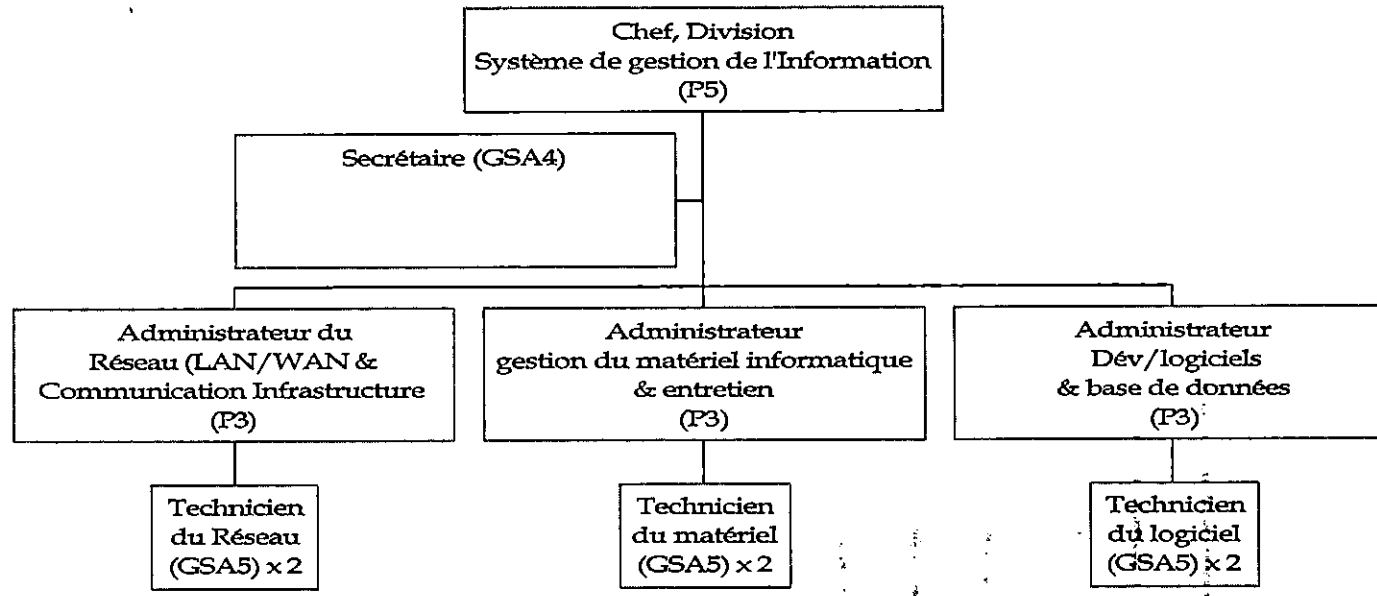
Chef, Division
Système de gestion de l'Information
(P5)

Secrétaire (GSA4)

Administrateur du
Réseau (LAN/WAN &
Communication Infrastructure
(P3)

Administrateur
gestion du matériel informatique
& entretien
(P3)

Administrateur
Dév/logiciels
& base de données
(P3)

Technicien
du Réseau
(GSA5) x 2

Technicien
du matériel
(GSA5) x 2

Technicien
du logiciel
(GSA5) x 2